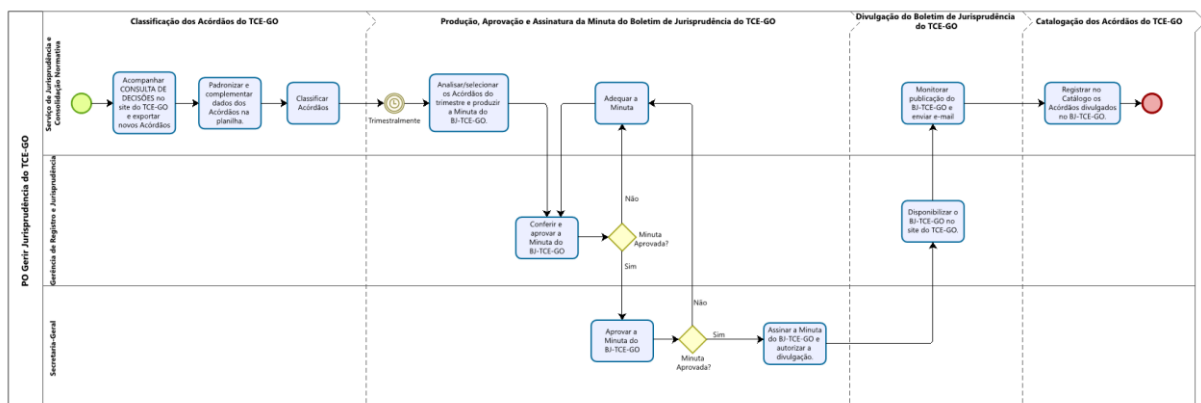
PO Gerir Jurisprudência do TCE-GO

Serviço de Jurisprudência e Consolidação Normativa

Gerência de Registro e Jurisprudência

Secretaria-Geral

Classificação dos Acórdãos do TCE-GO

Produção, Aprovação e Assinatura da Minuta do Boletim de Jurisprudência do TCE-GO

Divulgação do Boletim de Jurisprudência do TCE-GO

Catalogação dos Acórdãos do TCE-GO

Acompanhar CONSULTA DE DECISÕES no site do TCE-GO e exportar novos Acórdãos

Padronizar e complementar dados dos Acórdãos na planilha.

Classificar Acórdãos

Trimestralmente

Analisar/selecionar os Acórdãos do trimestre e produzir a Minuta do BJ-TCE-GO.

Adequar a Minuta

Monitorar publicação do BJ-TCE-GO e enviar e-mail

Registrar no Catálogo os Acórdãos divulgados no BJ-TCE-GO.

Não

Conferir e aprovar a Minuta do BJ-TCE-GO

Minuta Aprovada?

Sim

Disponibilizar o BJ-TCE-GO no site do TCE-GO.

Não

Aprovar a Minuta do BJ-TCE-GO

Sim

Minuta Aprovada?

Assinar a Minuta do BJ-TCE-GO e autorizar a divulgação.